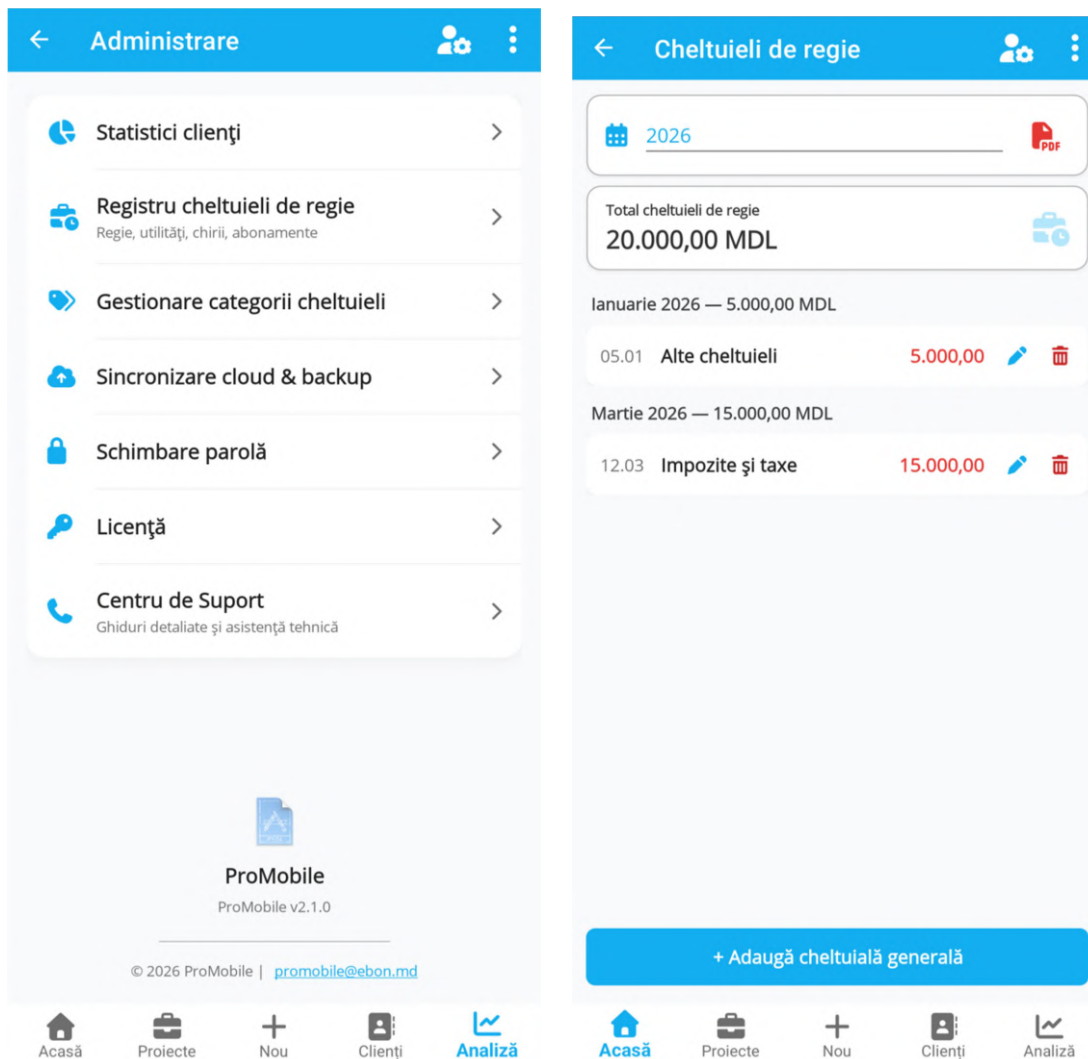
Administrare

Statistici clienţi

Registru cheltuieli de regie
Regie, utilităţi, chirii, abonamente

Gestionare categorii cheltuieli

Sincronizare cloud & backup

Schimbare parolă

Licenţă

Centru de Suport
Ghiduri detaliate şi asistenţă tehnică

ProMobile
ProMobile v2.1.0

© 2026 ProMobile | promobile@ebon.md

Acasă Proiecte Nou Clienţi Analiză

Cheltuieli de regie

2026

PDF

Total cheltuieli de regie
20.000,00 MDL

Ianuarie 2026 — 5.000,00 MDL

05.01 Alte cheltuieli 5.000,00

Martie 2026 — 15.000,00 MDL

12.03 Impozite şi taxe 15.000,00

+ Adaugă cheltuială generală

Acasă Proiecte Nou Clienţi Analiză